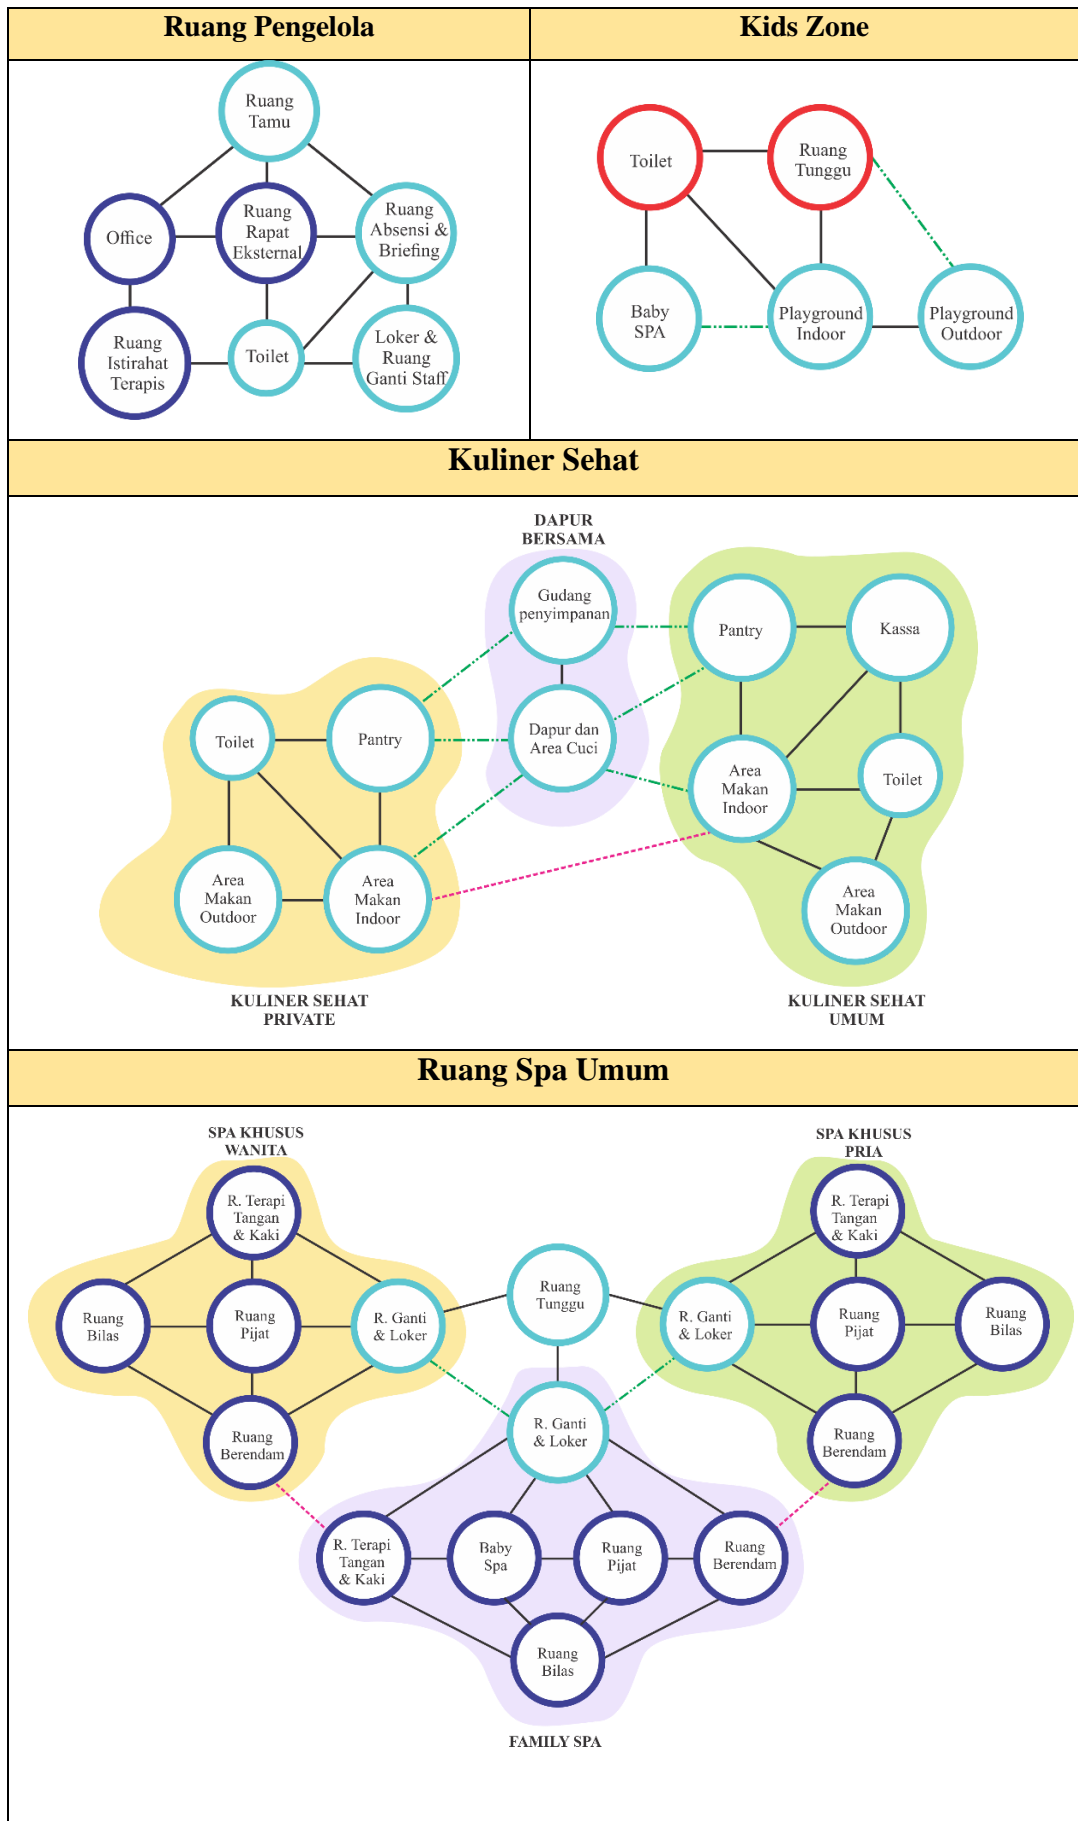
| Ruang Pengelola | Kids Zone |
|---|---|

Ruang Tamu
Office
Ruang Rapat Eksternal
Ruang Absensi & Briefing
Ruang Istirahat Terapis
Toilet
Loker & Ruang Ganti Staff

Toilet
Ruang Tunggu
Baby SPA
Playground Indoor
Playground Outdoor

Kuliner Sehat

DAPUR BERSAMA
Gudang penyimpanan
Dapur dan Area Cuci
Pantry
Kassa
Toilet
Pantry
Area Makan Indoor
Toilet
Area Makan Outdoor
Area Makan Indoor
Area Makan Outdoor
KULINER SEHAT PRIVATE
KULINER SEHAT UMUM

Ruang Spa Umum

SPA KHUSUS WANITA
R. Terapi Tangan & Kaki
Ruang Bilas
Ruang Pijat
R. Ganti & Loker
Ruang Berendam
Ruang Tunggu
SPA KHUSUS PRIA
R. Terapi Tangan & Kaki
R. Ganti & Loker
Ruang Pijat
Ruang Bilas
Ruang Berendam
R. Ganti & Loker
R. Terapi Tangan & Kaki
Baby Spa
Ruang Pijat
Ruang Berendam
Ruang Bilas
FAMILY SPA